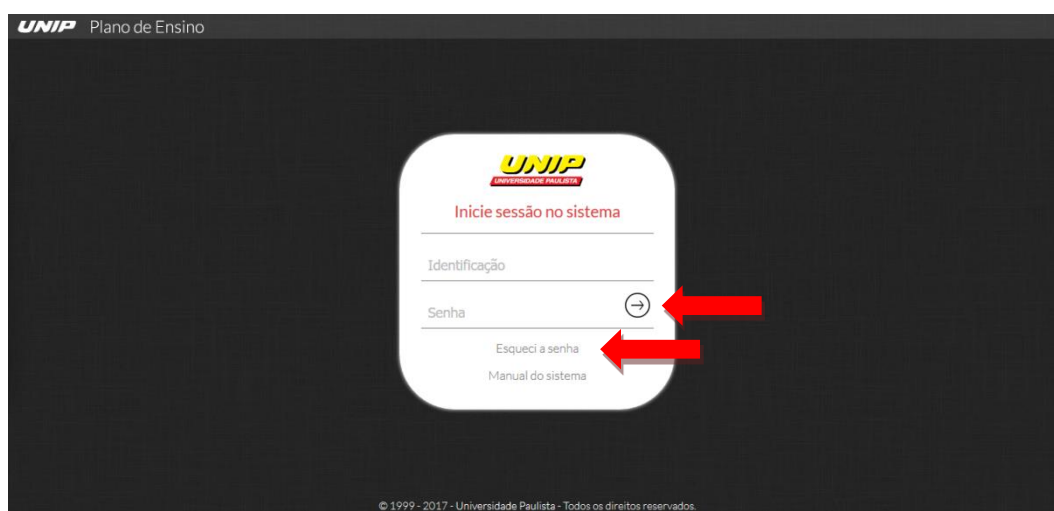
UNIP Plano de Ensino

UNIP
UNIVERSIDADE PAULISTA

Inicie sessão no sistema

Identificação

Senha

Esqueci a senha

Manual do sistema

© 1999 - 2017 - Universidade Paulista - Todos os direitos reservados.